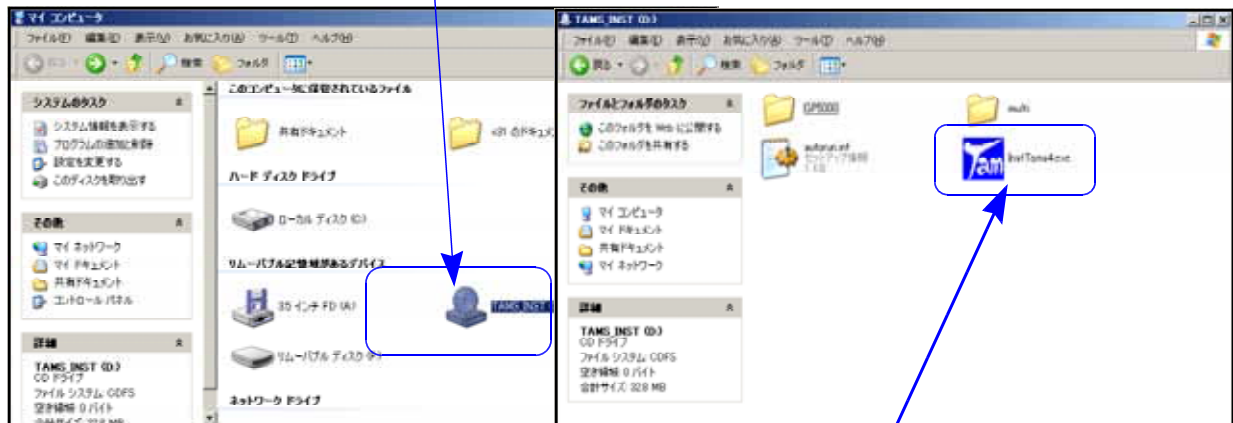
マイ コンピュータ
ファイル(F) 編集(E) 表示(V) お気に入り(A) ツール(T) ヘルプ(H)
フォルダ
システムのタスク
システム情報を表示する
プログラムの追加と削除
設定を変更する
このディスクを取り出す
その他
マイ ネットワーク
マイ ドキュメント
共有ドキュメント
コントロール パネル
詳細
TAMS_INST (D:)
CD ドライブ
ファイル システム: CDFS
空き領域: 0 バイト
このコンピュータに保存されているファイル
共有ドキュメント
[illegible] のドキュメント
ハード ディスク ドライブ
ローカル ディスク (C:)
リムーバブル記憶域があるデバイス
3.5 インチ FD (A:)
TAMS_INST
リムーバブル ディスク (F:)
ネットワーク ドライブ

TAMS_INST (D:)
ファイル(F) 編集(E) 表示(V) お気に入り(A) ツール(T) ヘルプ(H)
戻る 検索 フォルダ
ファイルとフォルダのタスク
このフォルダを Web に公開する
このフォルダを共有する
その他
マイ コンピュータ
マイ ドキュメント
共有ドキュメント
マイ ネットワーク
詳細
TAMS_INST (D:)
CD ドライブ
ファイル システム: CDFS
空き領域: 0 バイト
合計サイズ: 32.8 MB
GP6000
multi
autorun.inf
セットアップ情報
1 KB
InstTams4.exe